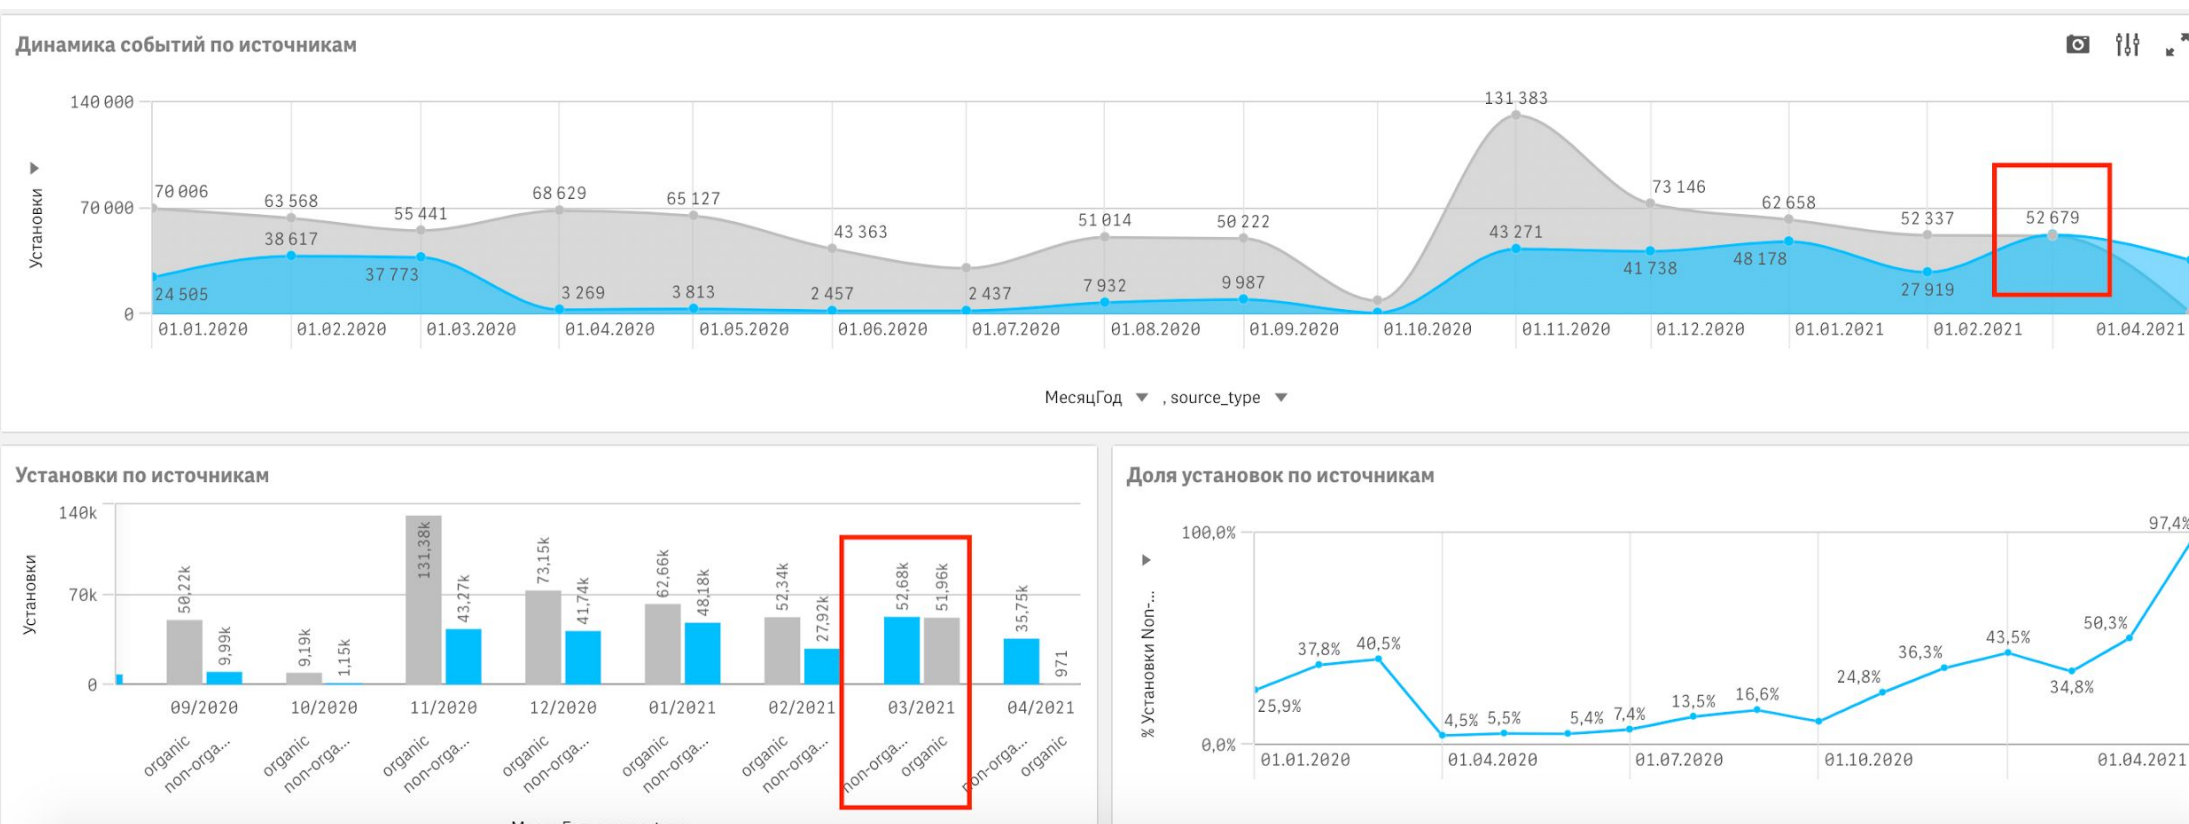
Динамика событий по источникам

140 000
70 000
0
Установки

70 006
63 568
55 441
68 629
65 127
43 363
51 014
50 222
131 383
73 146
62 658
52 337
52 679
38 617
37 773
24 505
3 269
3 813
2 457
2 437
7 932
9 987
43 271
41 738
48 178
27 919

01.01.2020
01.02.2020
01.03.2020
01.04.2020
01.05.2020
01.06.2020
01.07.2020
01.08.2020
01.09.2020
01.10.2020
01.11.2020
01.12.2020
01.01.2021
01.02.2021
01.04.2021

МесяцГод ▼ , source_type ▼

Установки по источникам

140k
70k
0
Установки

50,22k
9,99k
9,19k
1,15k
131,38k
43,27k
73,15k
41,74k
62,66k
48,18k
52,34k
27,92k
52,68k
51,96k
35,75k
971

09/2020
10/2020
11/2020
12/2020
01/2021
02/2021
03/2021
04/2021

organic
non-orga...
organic
non-orga...
organic
non-orga...
organic
non-orga...
organic
non-orga...
organic
non-orga...
non-orga...
organic
non-orga...
organic

Доля установок по источникам

100,0%
0,0%
% Установки Non-...

25,9%
37,8%
40,5%
4,5%
5,5%
5,4%
7,4%
13,5%
16,6%
24,8%
36,3%
43,5%
34,8%
50,3%
97,4%

01.01.2020
01.04.2020
01.07.2020
01.10.2020
01.04.2021